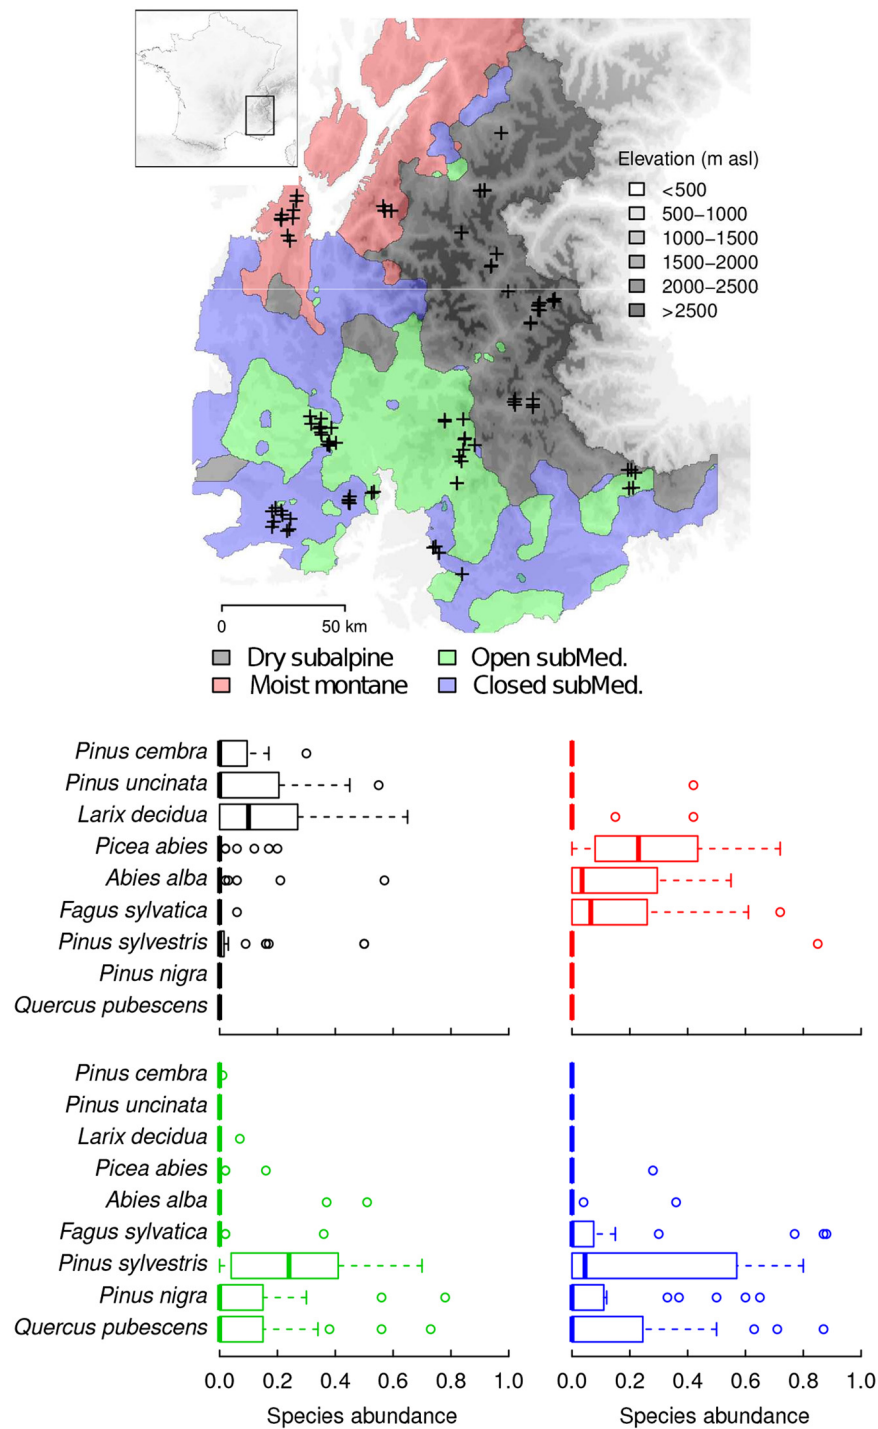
Elevation (m asl)
<500
500–1000
1000–1500
1500–2000
2000–2500
>2500

0
50 km

Dry subalpine
Open subMed.
Moist montane
Closed subMed.

Pinus cembra
Pinus uncinata
Larix decidua
Picea abies
Abies alba
Fagus sylvatica
Pinus sylvestris
Pinus nigra
Quercus pubescens

Pinus cembra
Pinus uncinata
Larix decidua
Picea abies
Abies alba
Fagus sylvatica
Pinus sylvestris
Pinus nigra
Quercus pubescens

0.0 0.2 0.4 0.6 0.8 1.0
Species abundance

0.0 0.2 0.4 0.6 0.8 1.0
Species abundance